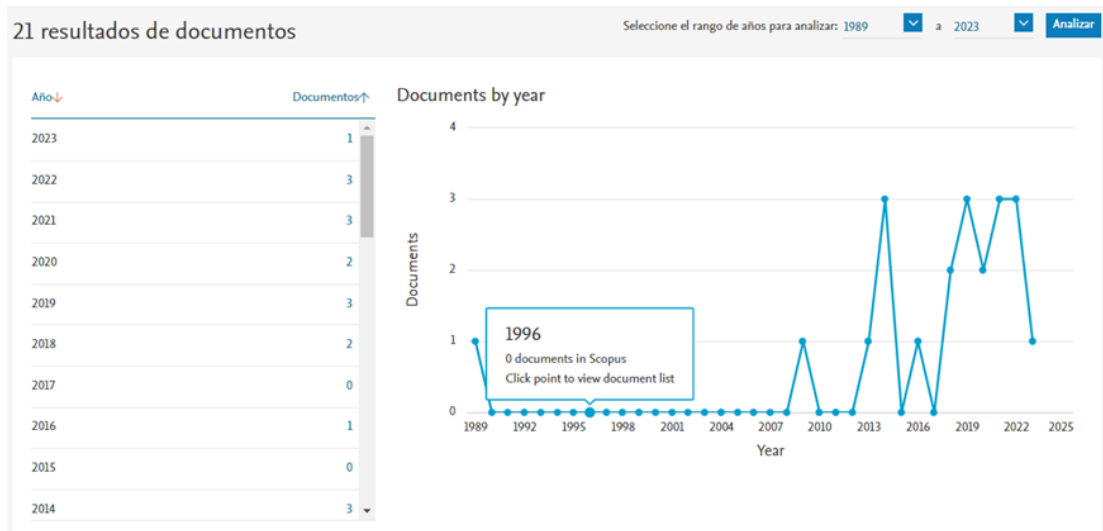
21 resultados de documentos

Seleccione el rango de años para analizar: 1989 a 2023 Analizar

| Año | Documentos |
|---|---|
| 2023 | 1 |
| 2022 | 3 |
| 2021 | 3 |
| 2020 | 2 |
| 2019 | 3 |
| 2018 | 2 |
| 2017 | 0 |
| 2016 | 1 |
| 2015 | 0 |
| 2014 | 3 |

Documents by year

4
3
2
1
0

Documents

1996
0 documents in Scopus
Click point to view document list

1989 1992 1995 1998 2001 2004 2007 2010 2013 2016 2019 2022 2025

Year